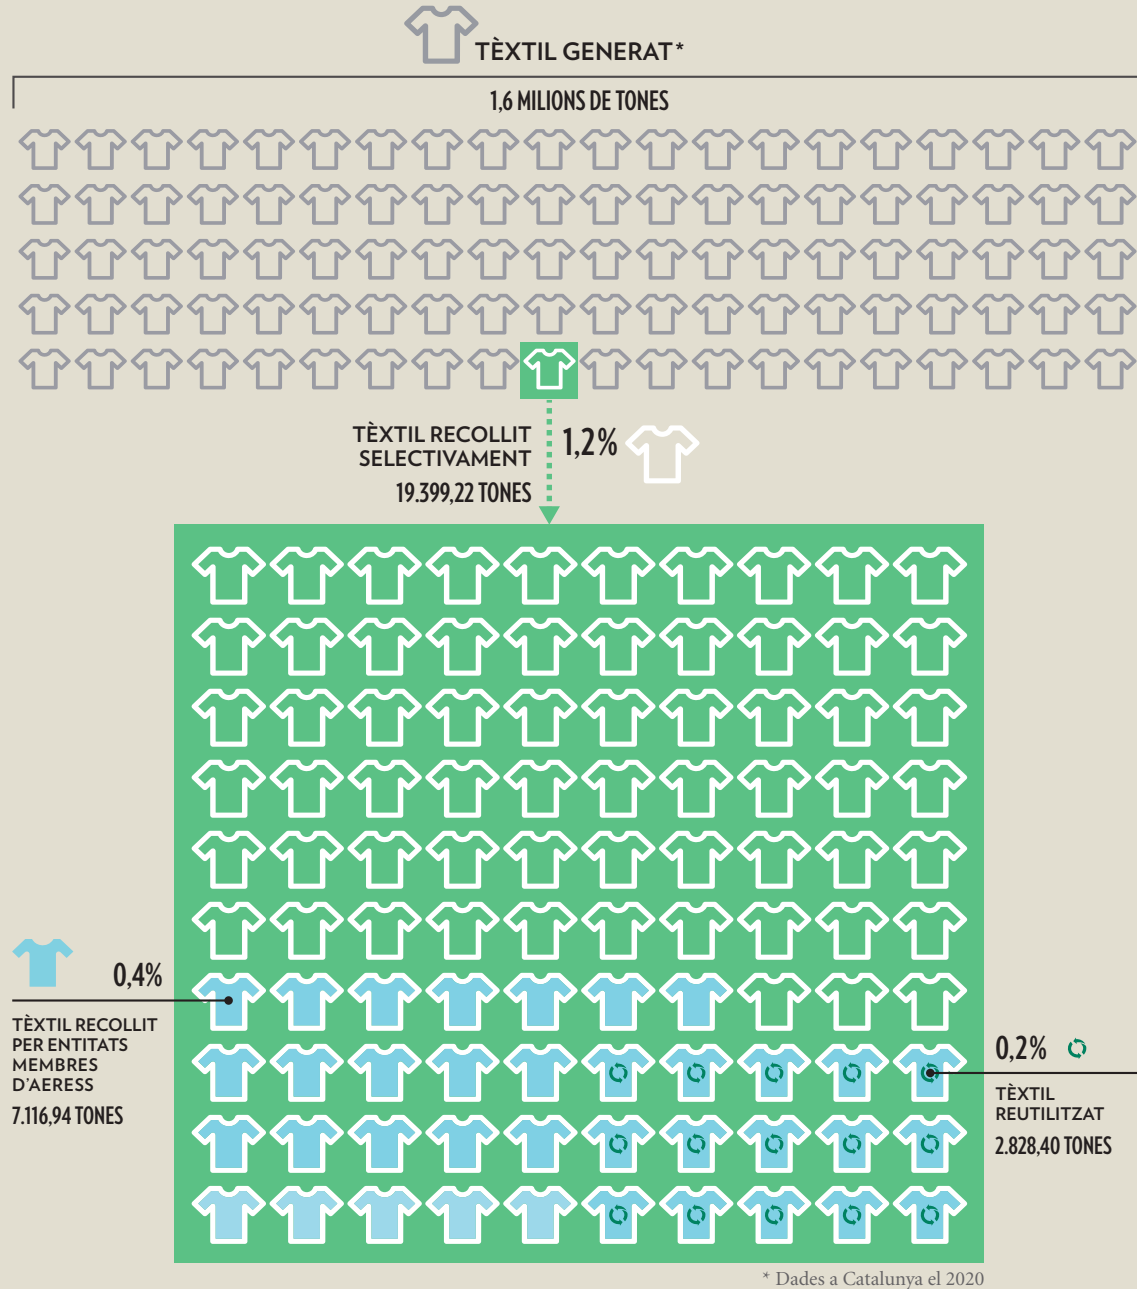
TÈXTIL GENERAT*

1,6 MILIONS DE TONES

TÈXTIL RECOLLIT SELECTIVAMENT
19.399,22 TONES

1,2%

0,4%

TÈXTIL RECOLLIT PER ENTITATS MEMBRES D'AERESS
7.116,94 TONES

0,2%

TÈXTIL REUTILITZAT
2.828,40 TONES

* Dades a Catalunya el 2020